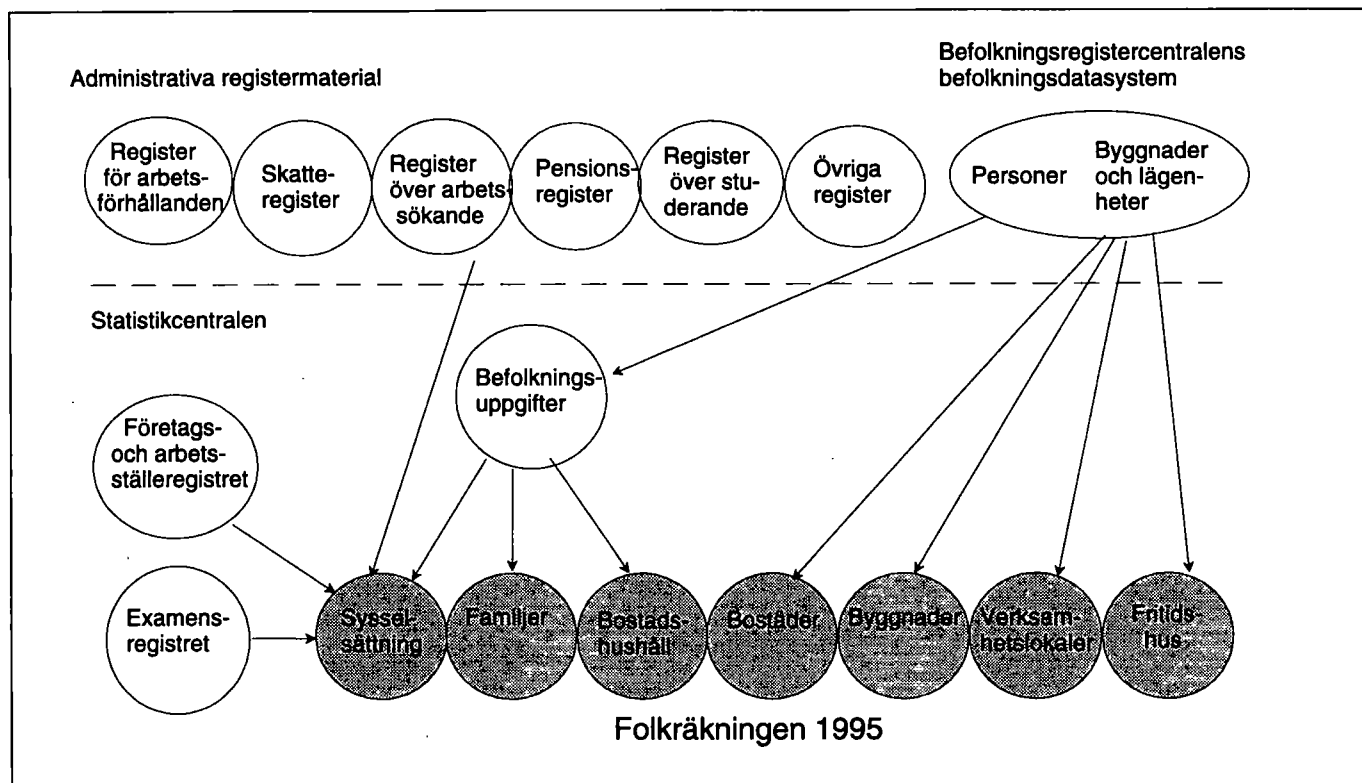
Administrativa registermaterial

Befolkningsregistercentralens befolkningsdatasystem

Register för arbetsförhållanden

Skatteregister

Register över arbetssökande

Pensionsregister

Register över studerande

Övriga register

Personer

Byggnader och lägenheter

Statistikcentralen

Befolkningsuppgifter

Företags- och arbetsställeregistret

Examensregistret

Sysselsättning

Familjer

Bostadshushåll

Bostäder

Byggnader

Verksamhetslokaler

Fritidshus

Folkräkningen 1995